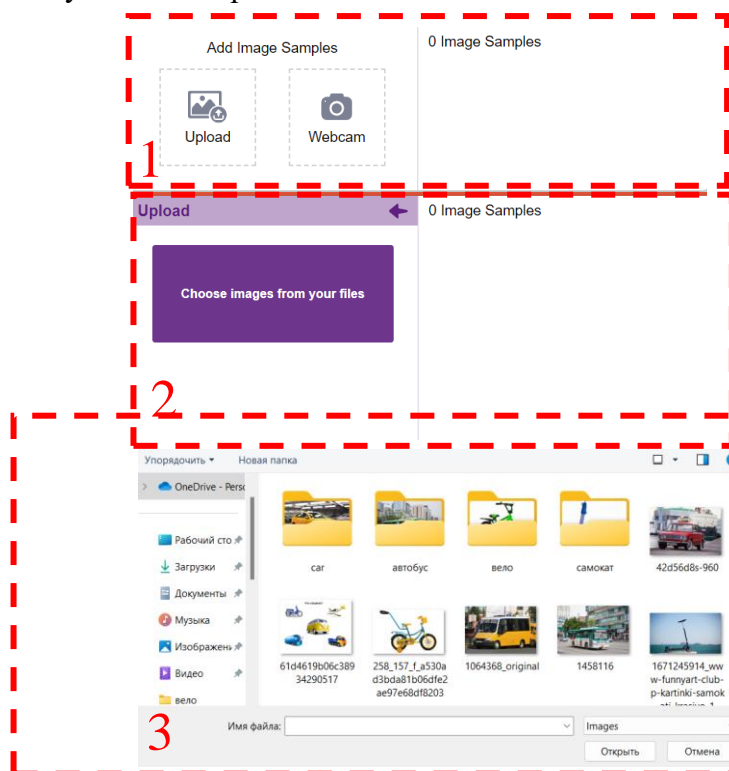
Add Image Samples

Upload

Webcam

1

0 Image Samples

Upload

0 Image Samples

Choose images from your files

2

Упорядочить ▾ Новая папка

OneDrive - Pers

Рабочий сто

Загрузки

Документы

Музыка

Изображен

Видео

вело

car

автобус

вело

самокат

42d56d8s-960

61d4619b06c38934290517

258_157_f_a530ad3bda81b06dfe2ae97e68df8203

1064368_original

1458116

1671245914_www-funnyart-club-p-kartinki-samokati-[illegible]

3

Имя файла:

Images

Открыть

Отмена